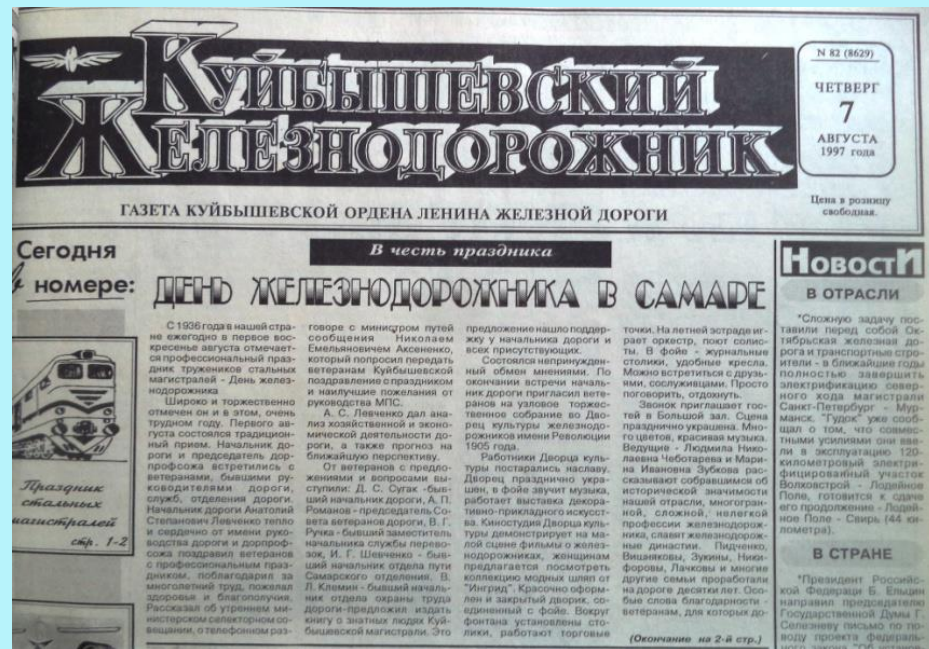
КУЙБЫШЕВСКИЙ ЖЕЛЕЗНОДОРОЖНИК

N 82 (8629)

ЧЕТВЕРГ
7
АВГУСТА
1997 года

Цена в розницу свободная.

ГАЗЕТА КУЙБЫШЕВСКОЙ ОРДЕНА ЛЕНИНА ЖЕЛЕЗНОЙ ДОРОГИ

Сегодня в номере:

Праздник стальных магистралей стр. 1-2

В честь праздника

ДЕНЬ ЖЕЛЕЗНОДОРОЖНИКА В САМАРЕ

С 1936 года в нашей стране ежегодно в первое воскресенье августа отмечается профессиональный праздник тружеников стальных магистралей - День железнодорожника.

Широко и торжественно отмечен он и в этом, очень трудном году. Первого августа состоялся традиционный прием. Начальник дороги и председатель дорпрофсожа встретились с ветеранами, бывшими руководителями дороги, служб, отделения дороги. Начальник дороги Анатолий Степанович Левченко тепло и сердечно от имени руководства дороги и дорпрофсожа поздравил ветеранов с профессиональным праздником, поблагодарил за многолетний труд, пожелал здоровья и благополучия. Рассказал об утреннем министерском селекторном совещании, о телефонном разговоре с министром путей сообщения Николаем Емельяновичем Аксененко, который попросил передать ветеранам Куйбышевской поздравление с праздником и наилучшие пожелания от руководства МПС.

А. С. Левченко дал анализ хозяйственной и экономической деятельности дороги, а также прогноз на ближайшую перспективу.

От ветеранов с предложениями и вопросами выступили: Д. С. Сугак -бывший начальник дороги, А. П. Романов - председатель Совета ветеранов дороги, В. Г. Ручка - бывший заместитель начальника службы перевозок, И. Г. Шевченко - бывший начальник отдела пути Самарского отделения. В. Л. Клемин - бывший начальник отдела охраны труда дороги-предложил издать книгу о знатных людях Куйбышевской магистрали. Это предложение нашло поддержку у начальника дороги и всех присутствующих.

Состоялся непринужденный обмен мнениями. По окончании встречи начальник дороги пригласил ветеранов на узловое торжественное собрание во Дворец культуры железнодорожников имени Революции 1905 года.

Работники Дворца культуры постарались наславу. Дворец празднично украшен, в фойе звучит музыка, работает выставка декоративно-прикладного искусства. Киностудия Дворца культуры демонстрирует на малой сцене фильмы о железнодорожниках, женщинам предлагается посмотреть коллекцию модных шляп от "Ингрид". Красочно оформлен и закрытый дворик, соединенный с фойе. Вокруг фонтана установлены столики, работают торговые точки. На летней эстраде играет оркестр, поют солисты. В фойе - журнальные столики, удобные кресла. Можно встретиться с друзьями, сослуживцами. Просто поговорить, отдохнуть.

Звонок приглашает гостей в большой зал. Сцена празднично украшена. Много цветов, красивая музыка. Ведущие - Людмила Николаевна Чеботарева и Мария Ивановна Зубкова рассказывают собравшимся об исторической значимости нашей отрасли, многогранной, сложной, нелегкой профессии железнодорожника, славят железнодорожные династии. Пидченко, Вишенковы, Зукины, Никифоровы, Лачковы и многие другие семьи проработали на дороге десятки лет. Особые слова благодарности - ветеранам, для которых до-

(Окончание на 2-й стр.)

НовостИ
В ОТРАСЛИ

"Сложную задачу поставили перед собой Октябрьская железная дорога и транспортные строители - в ближайшие годы полностью завершить электрификацию северного хода магистрали Санкт-Петербург - Мурманск. "Гудок" уже сообщал о том, что совместными усилиями они ввели в эксплуатацию 120-километровый электрифицированный участок Волховстрой - Лодейное Поле, готовится к сдаче его продолжение - Лодейное Поле - Свирь (44 километра).

В СТРАНЕ

"Президент Российской Федерации Б. Ельцин направил председателю Государственной Думы Г. Селезневу письмо по поводу проекта федераль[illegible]